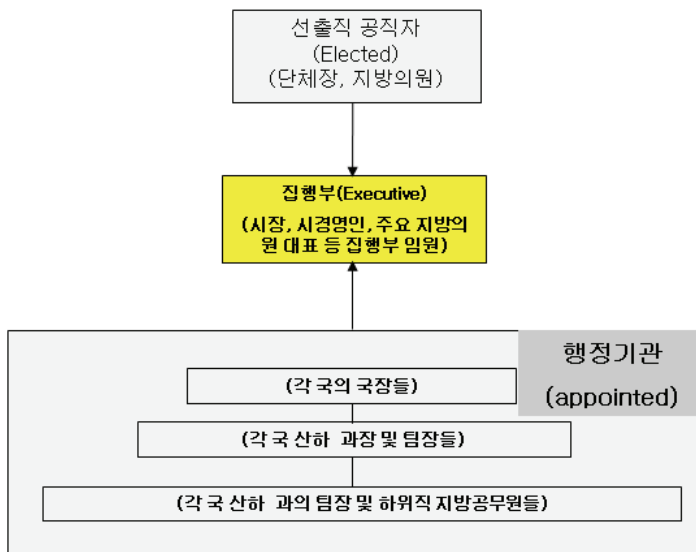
선출직 공직자
(Elected)
(단체장, 지방의원)

집행부(Executive)
(시장, 시경영인, 주요 지방의원 대표 등 집행부 임원)

행정기관
(appointed)

(각 국의 국장들)

(각 국 산하 과장 및 팀장들)

(각 국 산하 과의 팀장 및 하위직 지방공무원들)